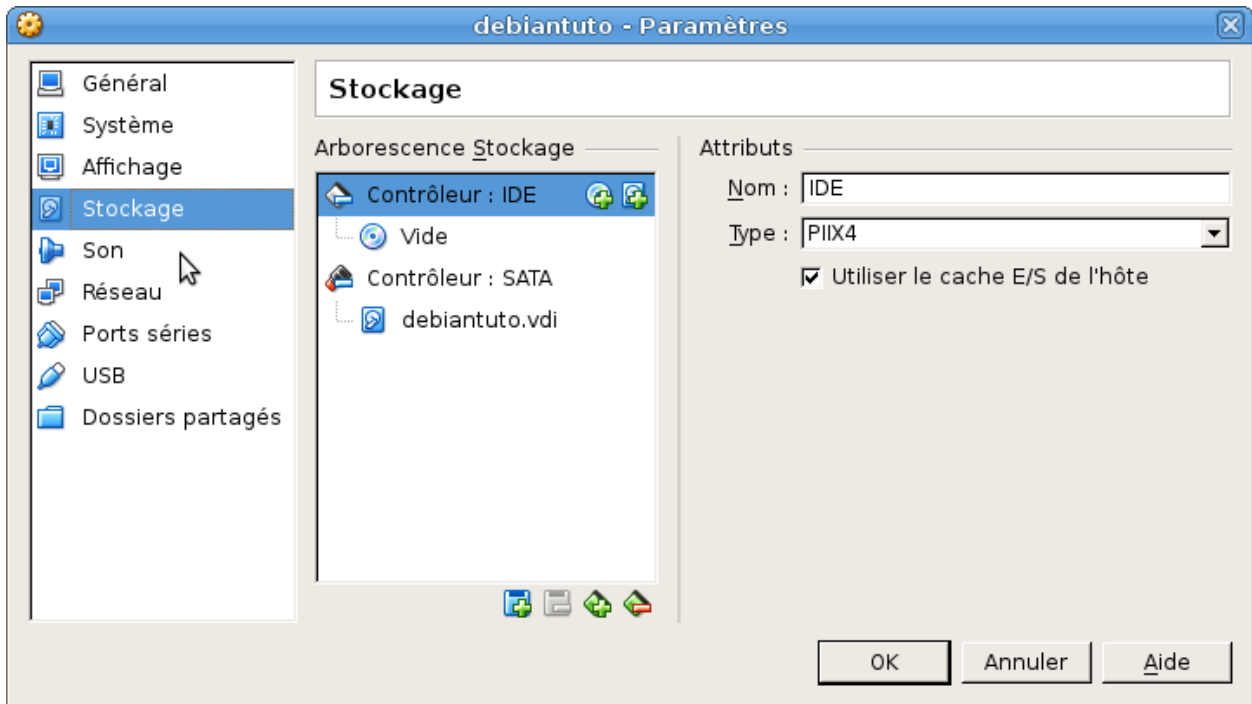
debiantuto - Paramètres

Général
Système
Affichage
Stockage
Son
Réseau
Ports séries
USB
Dossiers partagés

Stockage

Arborescence Stockage

Contrôleur : IDE
Vide
Contrôleur : SATA
debiantuto.vdi

Attributs

Nom : IDE
Type : PIIX4
Utiliser le cache E/S de l'hôte

OK
Annuler
Aide